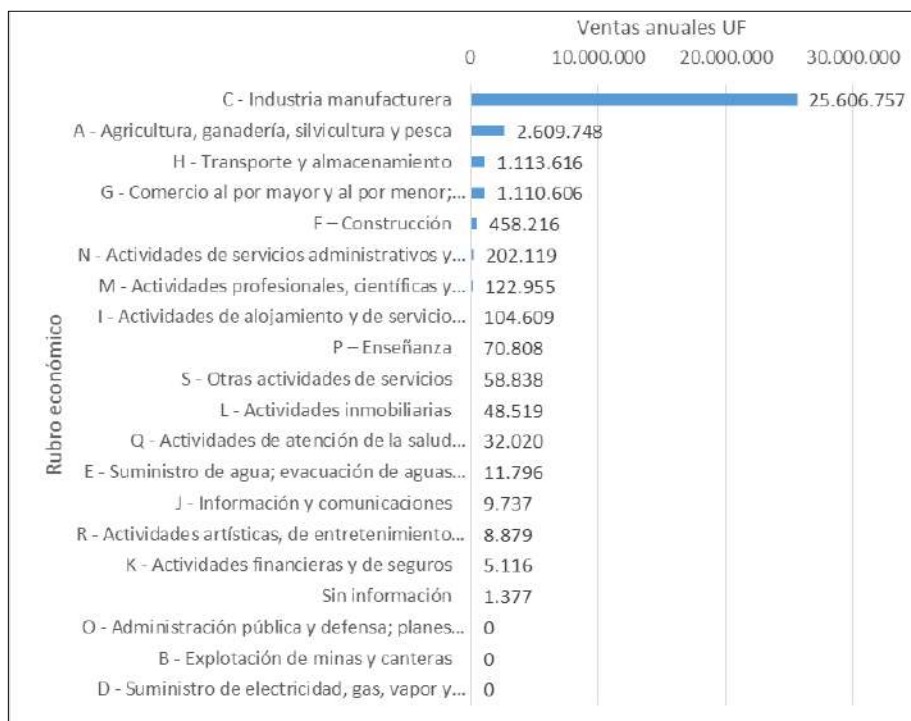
Ventas anuales UF

0 10.000.000 20.000.000 30.000.000

Rubro económico

C - Industria manufacturera 25.606.757
A - Agricultura, ganadería, silvicultura y pesca 2.609.748
H - Transporte y almacenamiento 1.113.616
G - Comercio al por mayor y al por menor;... 1.110.606
F – Construcción 458.216
N - Actividades de servicios administrativos y... 202.119
M - Actividades profesionales, científicas y... 122.955
I - Actividades de alojamiento y de servicio... 104.609
P – Enseñanza 70.808
S - Otras actividades de servicios 58.838
L - Actividades inmobiliarias 48.519
Q - Actividades de atención de la salud... 32.020
E - Suministro de agua; evacuación de aguas... 11.796
J - Información y comunicaciones 9.737
R - Actividades artísticas, de entretenimiento... 8.879
K - Actividades financieras y de seguros 5.116
Sin información 1.377
O - Administración pública y defensa; planes... 0
B - Explotación de minas y canteras 0
D - Suministro de electricidad, gas, vapor y... 0